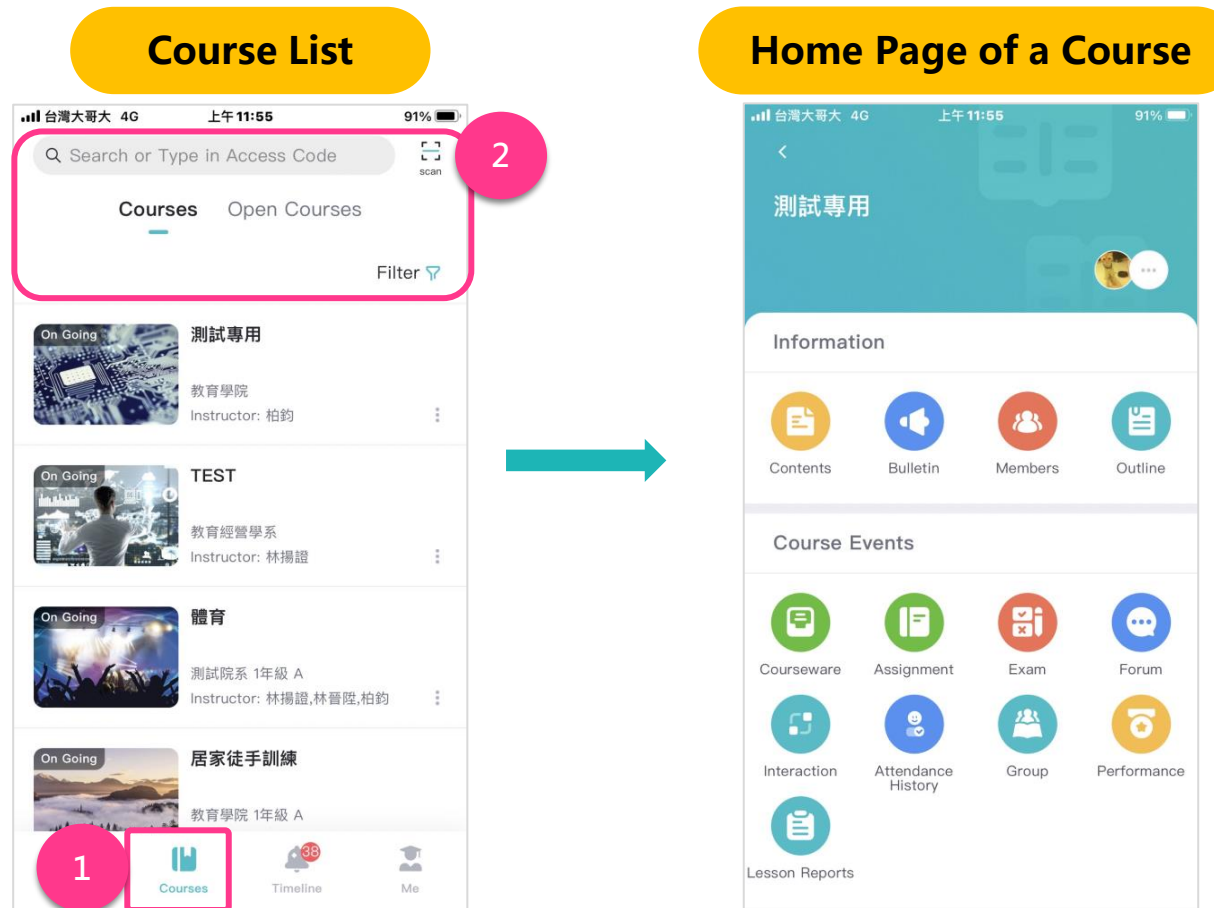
Course List

台灣大哥大 4G 上午11:55 91%

Search or Type in Access Code

scan

2

Courses Open Courses

Filter

On Going
測試專用
教育學院
Instructor: 柏鈞

On Going
TEST
教育經營學系
Instructor: 林揚證

On Going
體育
測試院系 1年級 A
Instructor: 林揚證,林晉陞,柏鈞

On Going
居家徒手訓練
教育學院 1年級 A

1

Courses
38
Timeline
Me

Home Page of a Course

台灣大哥大 4G 上午11:55 91%

測試專用

Information

Contents
Bulletin
Members
Outline

Course Events

Courseware
Assignment
Exam
Forum
Interaction
Attendance History
Group
Performance
Lesson Reports